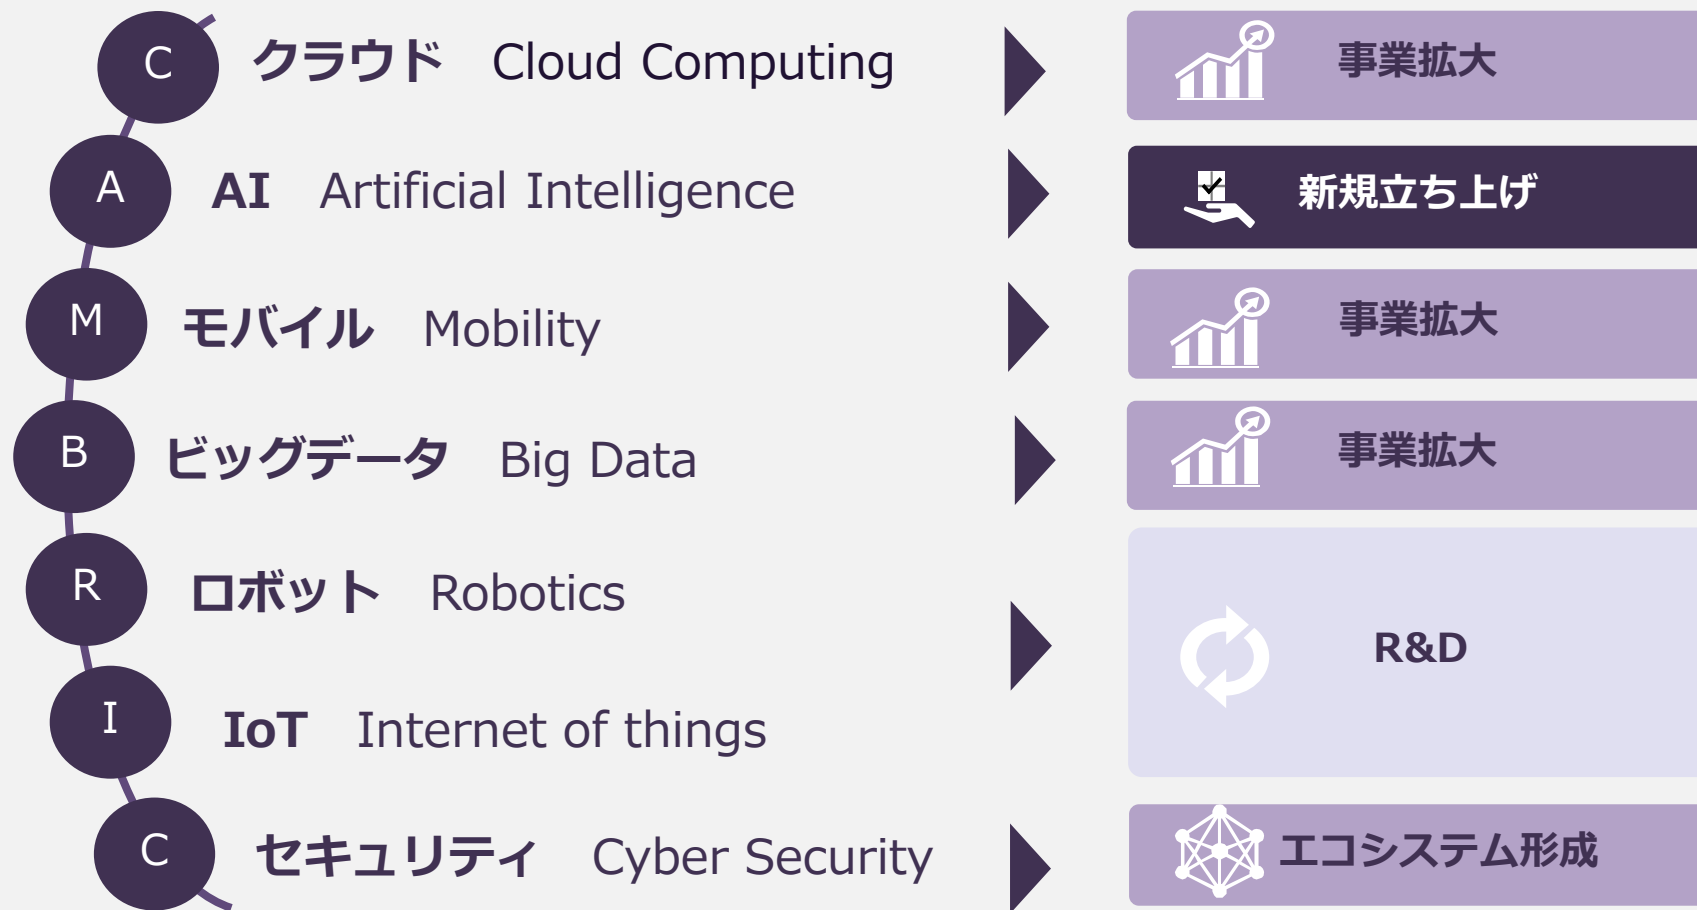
C クラウド Cloud Computing

事業拡大

A AI Artificial Intelligence

新規立ち上げ

M モバイル Mobility

事業拡大

B ビッグデータ Big Data

事業拡大

R ロボット Robotics

R&D

I IoT Internet of things

C セキュリティ Cyber Security

エコシステム形成